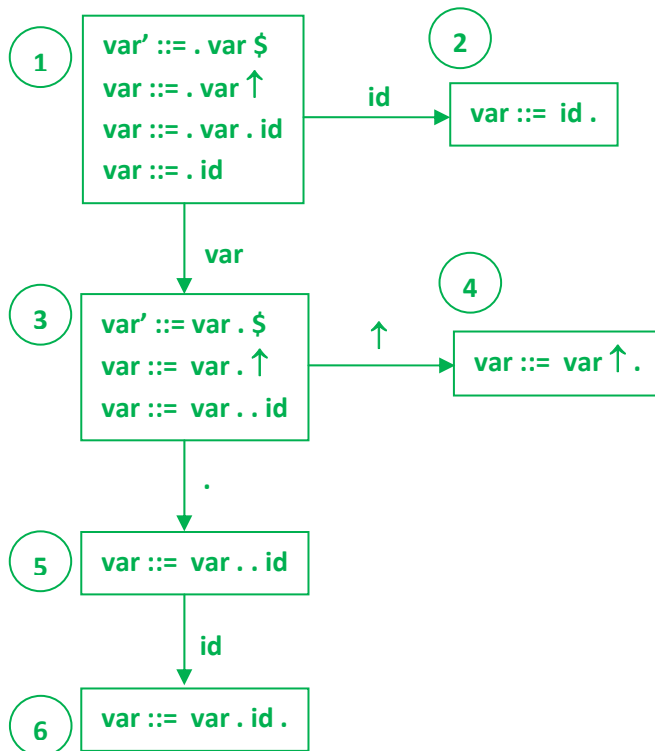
1

var' ::= . var $
var ::= . var ↑
var ::= . var . id
var ::= . id

id

2

var ::= id .

var

3

var' ::= var . $
var ::= var . ↑
var ::= var . . id

↑

4

var ::= var ↑ .

.

5

var ::= var . . id

id

6

var ::= var . id .